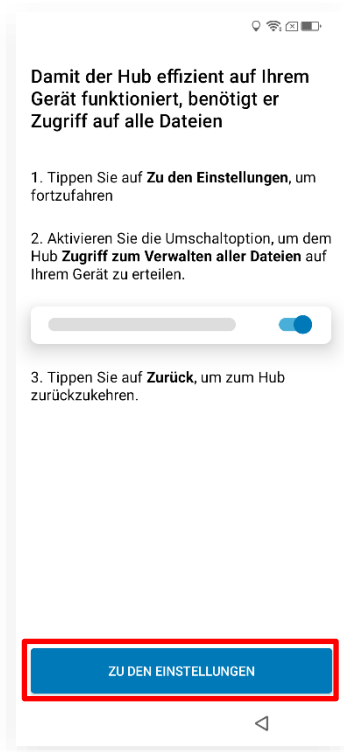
Damit der Hub effizient auf Ihrem Gerät funktioniert, benötigt er Zugriff auf alle Dateien

1. Tippen Sie auf **Zu den Einstellungen**, um fortzufahren

2. Aktivieren Sie die Umschaltoption, um dem Hub **Zugriff zum Verwalten aller Dateien** auf Ihrem Gerät zu erteilen.

3. Tippen Sie auf **Zurück**, um zum Hub zurückzukehren.

ZU DEN EINSTELLUNGEN